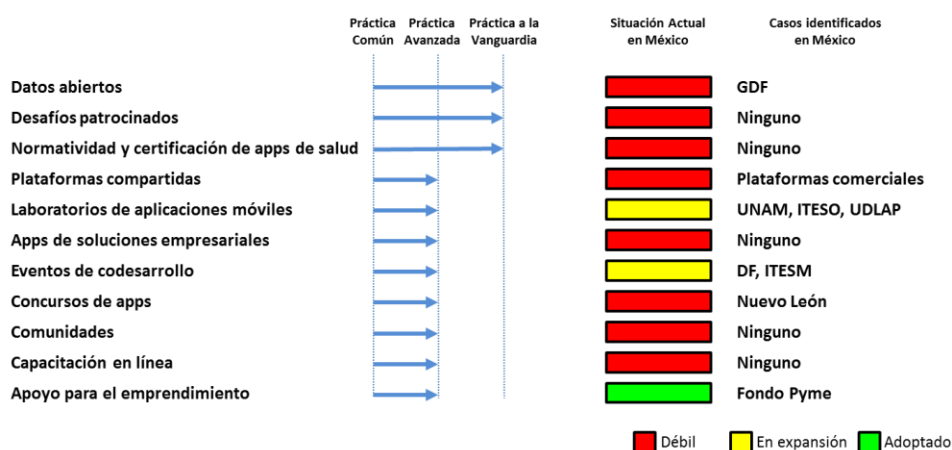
| | Práctica Común | Práctica Avanzada | Práctica a la Vanguardia | Situación Actual en México | Casos identificados en México |
|---|---|---|---|---|---|
| Datos abiertos | | | | | GDF |
| Desafíos patrocinados | | | | | Ninguno |
| Normatividad y certificación de apps de salud | | | | | Ninguno |
| Plataformas compartidas | | | | | Plataformas comerciales |
| Laboratorios de aplicaciones móviles | | | | | UNAM, ITESO, UDLAP |
| Apps de soluciones empresariales | | | | | Ninguno |
| Eventos de codesarrollo | | | | | DF, ITESM |
| Concursos de apps | | | | | Nuevo León |
| Comunidades | | | | | Ninguno |
| Capacitación en línea | | | | | Ninguno |
| Apoyo para el emprendimiento | | | | | Fondo Pyme |

Débil En expansión Adoptado